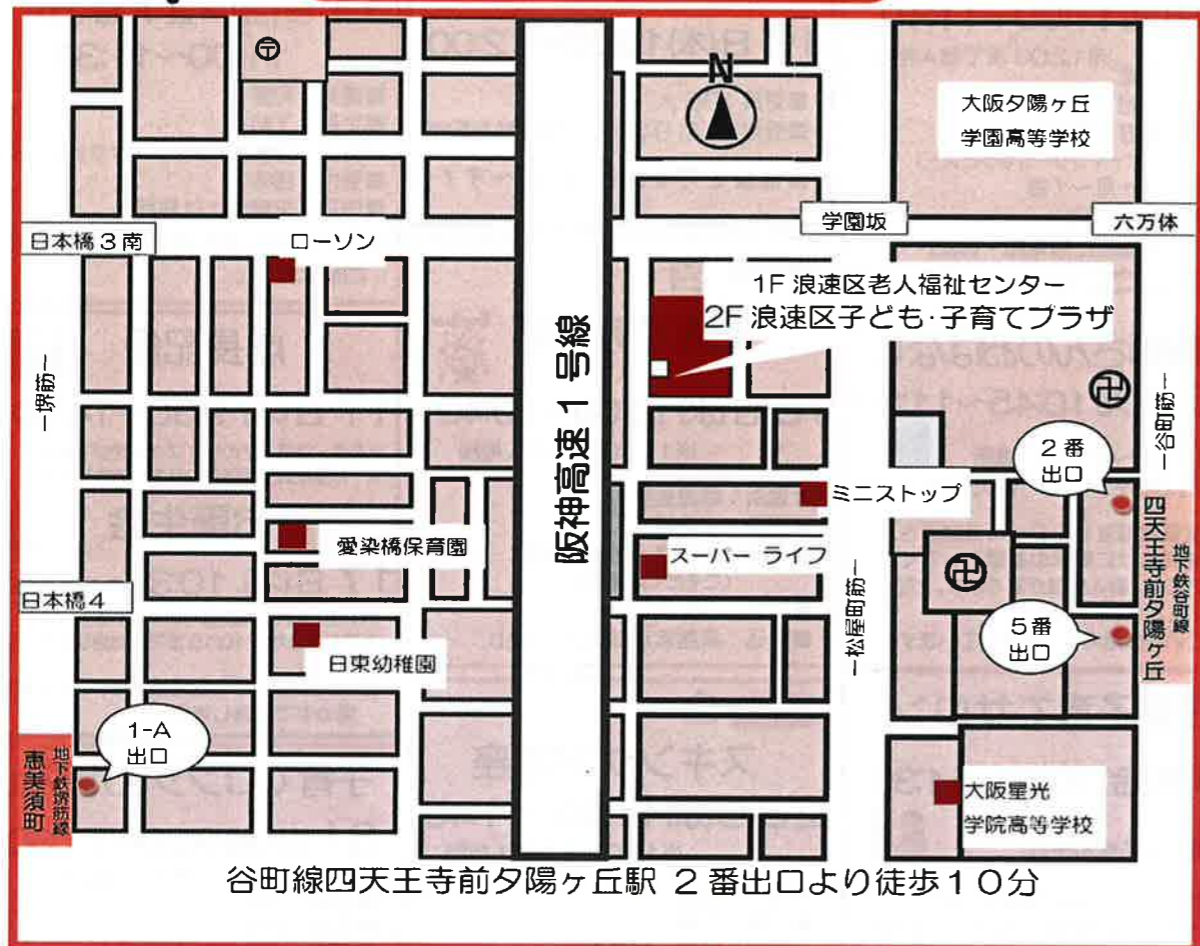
N

大阪夕陽ヶ丘
学園高等学校

学園坂

六万体

日本橋３南

ローソン

1F 浪速区老人福祉センター
2F 浪速区子ども·子育てプラザ

一堺筋一

阪神高速１号線

一谷町筋一

２番
出口

ミニストップ

四天王寺前夕陽ヶ丘

地下鉄谷町線

愛染橋保育園

スーパー ライフ

日本橋４

一松屋町筋一

５番
出口

日東幼稚園

1-A
出口

恵美須町

地下鉄堺筋線

大阪星光
学院高等学校

谷町線四天王寺前夕陽ヶ丘駅 ２番出口より徒歩１０分